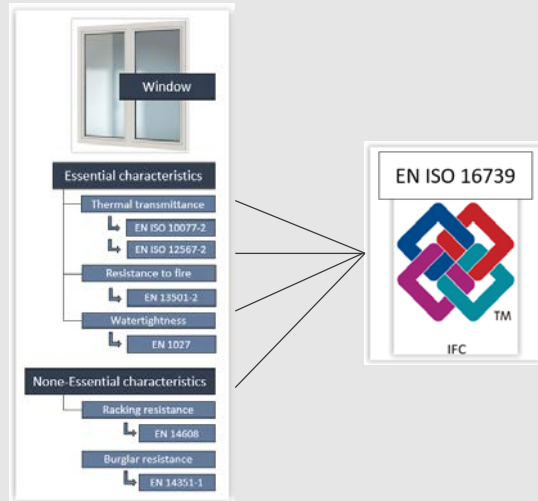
Window

Essential characteristics

Thermal transmittance

EN ISO 10077-2

EN ISO 12567-2

Resistance to fire

EN 13501-2

Watertightness

EN 1027

None-Essential characteristics

Racking resistance

EN 14608

Burglar resistance

EN 14351-1

EN ISO 16739

TM

IFC